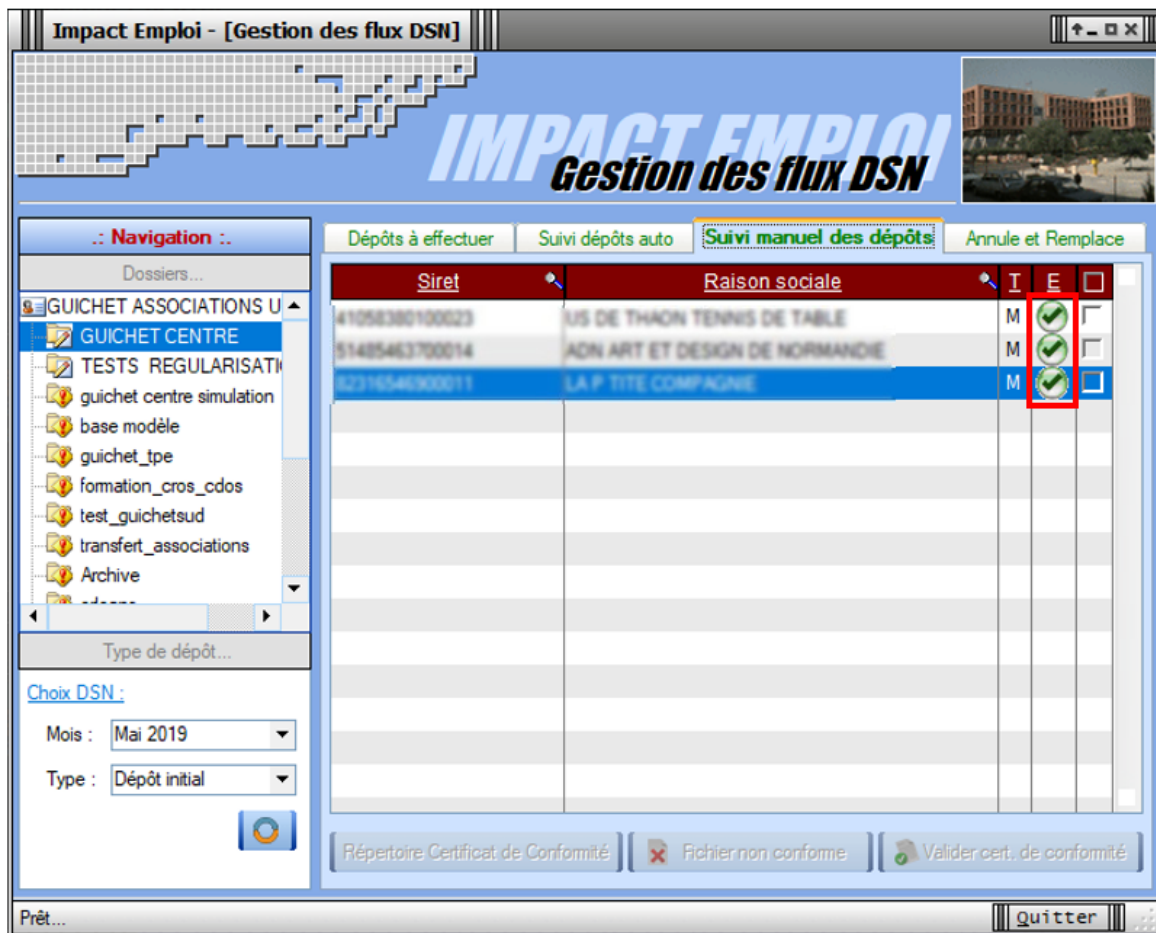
Impact Emploi - [Gestion des flux DSN]

IMPACT EMPLOI
Gestion des flux DSN

.: Navigation :.
Dossiers...
GUICHET ASSOCIATIONS U
GUICHET CENTRE
TESTS REGULARISATI
guichet centre simulation
base modèle
guichet_tpe
formation_cros_cdos
test_guichetsud
transfert_associations
Archive
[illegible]

Type de dépôt...
Choix DSN :
Mois : Mai 2019
Type : Dépôt initial

Dépôts à effectuer | Suivi dépôts auto | Suivi manuel des dépôts | Annule et Remplace

| Siret | Raison sociale | T | E |
|---|---|---|---|
| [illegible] | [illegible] | M | |
| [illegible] | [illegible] | M | |
| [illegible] | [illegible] | M | |

Répertoire Certificat de Conformité
Fichier non conforme
Valider cert. de conformité

Prêt...
Quitter